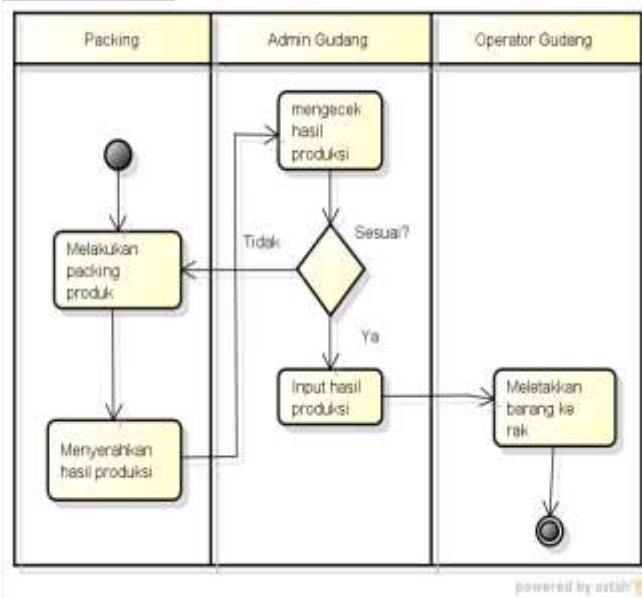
Packing

Admin Gudang

Operator Gudang

mengecek hasil produksi

Melakukan packing produk

Tidak

Sesuai?

Ya

Input hasil produksi

Meletakkan barang ke rak

Menyerahkan hasil produksi

powered by astah